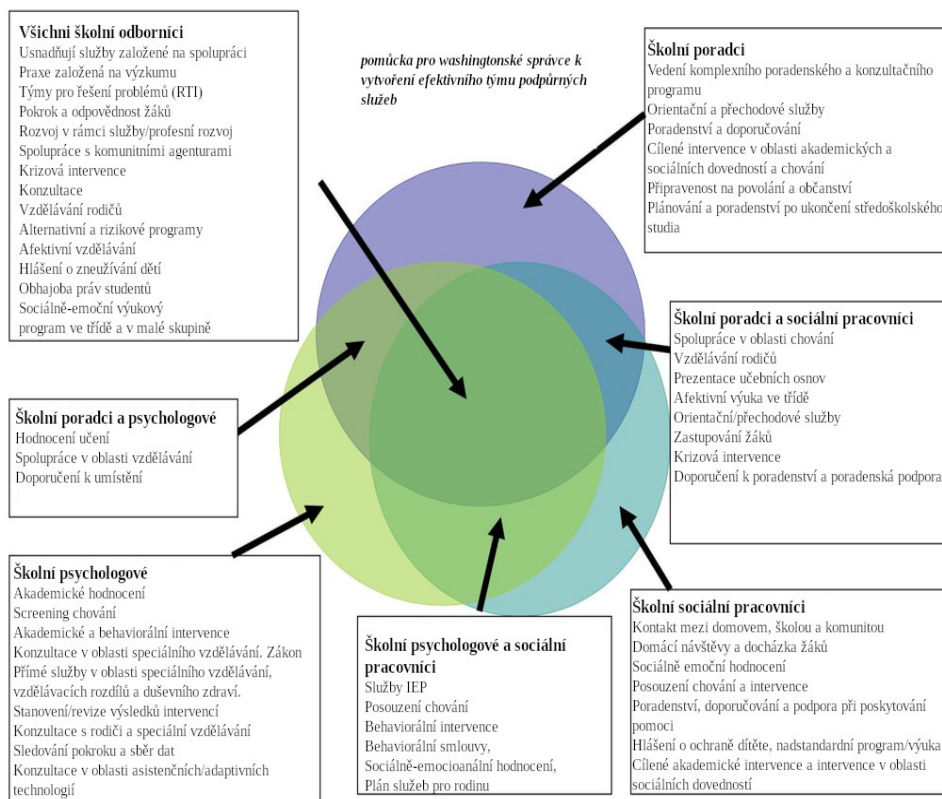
Všichni školní odborníci
Usnadňují služby založené na spolupráci
Praxe založená na výzkumu
Týmy pro řešení problémů (RTI)
Pokrok a odpovědnost žáků
Rozvoj v rámci služby/profesní rozvoj
Spolupráce s komunitními agenturami
Krizová intervence
Konzultace
Vzdělávání rodičů
Alternativní a rizikové programy
Afektivní vzdělávání
Hlášení o zneužívání dětí
Obhajoba práv studentů
Sociálně-emoční výukový program ve třídě a v malé skupině

pomůcka pro washingtonské správce k vytvoření efektivního týmu podpůrných služeb

Školní poradci
Vedení komplexního poradenského a konzultačního programu
Orientační a přechodové služby
Poradenství a doporučování
Cílené intervence v oblasti akademických a sociálních dovedností a chování
Připravenost na povolání a občanství
Plánování a poradenství po ukončení středoškolského studia

Školní poradci a sociální pracovníci
Spolupráce v oblasti chování
Vzdělávání rodičů
Prezentace učebních osnov
Afektivní výuka ve třídě
Orientační/přechodové služby
Zastupování žáků
Krizová intervence
Doporučení k poradenství a poradenská podpora

Školní poradci a psychologové
Hodnocení učení
Spolupráce v oblasti vzdělávání
Doporučení k umístění

Školní psychologové
Akademické hodnocení
Screening chování
Akademické a behaviorální intervence
Konzultace v oblasti speciálního vzdělávání. Zákon
Přímé služby v oblasti speciálního vzdělávání, vzdělávacích rozdílů a duševního zdraví.
Stanovení/revize výsledků intervencí
Konzultace s rodiči a speciální vzdělávání
Sledování pokroku a sběr dat
Konzultace v oblasti asistenčních/adaptivních technologií

Školní psychologové a sociální pracovníci
Služby IEP
Posouzení chování
Behaviorální intervence
Behaviorální smlouvy,
Sociálně-emocioanální hodnocení,
Plán služeb pro rodinu

Školní sociální pracovníci
Kontakt mezi domovem, školou a komunitou
Domácí návštěvy a docházka žáků
Sociálně emoční hodnocení
Posouzení chování a intervence
Poradenství, doporučování a podpora při poskytování pomoci
Hlášení o ochraně dítěte, nadstandardní program/výuka
Cílené akademické intervence a intervence v oblasti sociálních dovedností